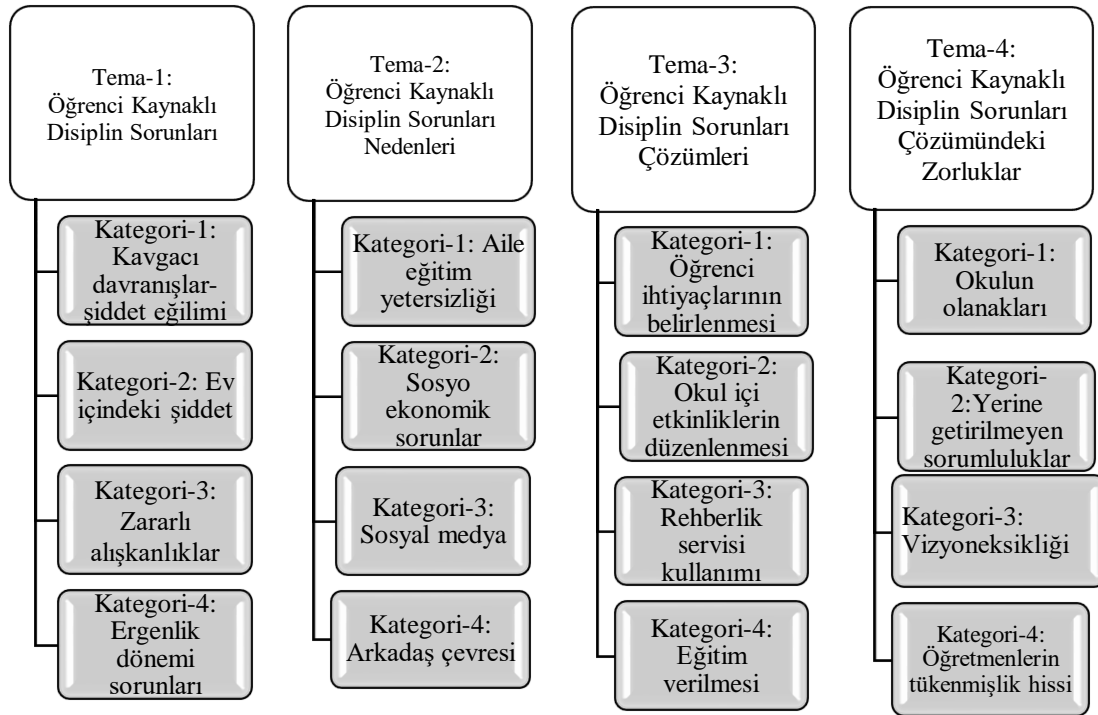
Tema-1:
Öğrenci Kaynaklı Disiplin Sorunları

Kategori-1: Kavgacı davranışlar-şiddet eğilimi

Kategori-2: Ev içindeki şiddet

Kategori-3: Zararlı alışkanlıklar

Kategori-4: Ergenlik dönemi sorunları

Tema-2:
Öğrenci Kaynaklı Disiplin Sorunları Nedenleri

Kategori-1: Aile eğitim yetersizliği

Kategori-2: Sosyo ekonomik sorunlar

Kategori-3: Sosyal medya

Kategori-4: Arkadaş çevresi

Tema-3:
Öğrenci Kaynaklı Disiplin Sorunları Çözümleri

Kategori-1: Öğrenci ihtiyaçlarının belirlenmesi

Kategori-2: Okul içi etkinliklerin düzenlenmesi

Kategori-3: Rehberlik servisi kullanımı

Kategori-4: Eğitim verilmesi

Tema-4:
Öğrenci Kaynaklı Disiplin Sorunları Çözümündeki Zorluklar

Kategori-1: Okulun olanakları

Kategori-2:Yerine getirilmeyen sorumluluklar

Kategori-3: Vizyoneksikliği

Kategori-4: Öğretmenlerin tükenmişlik hissi